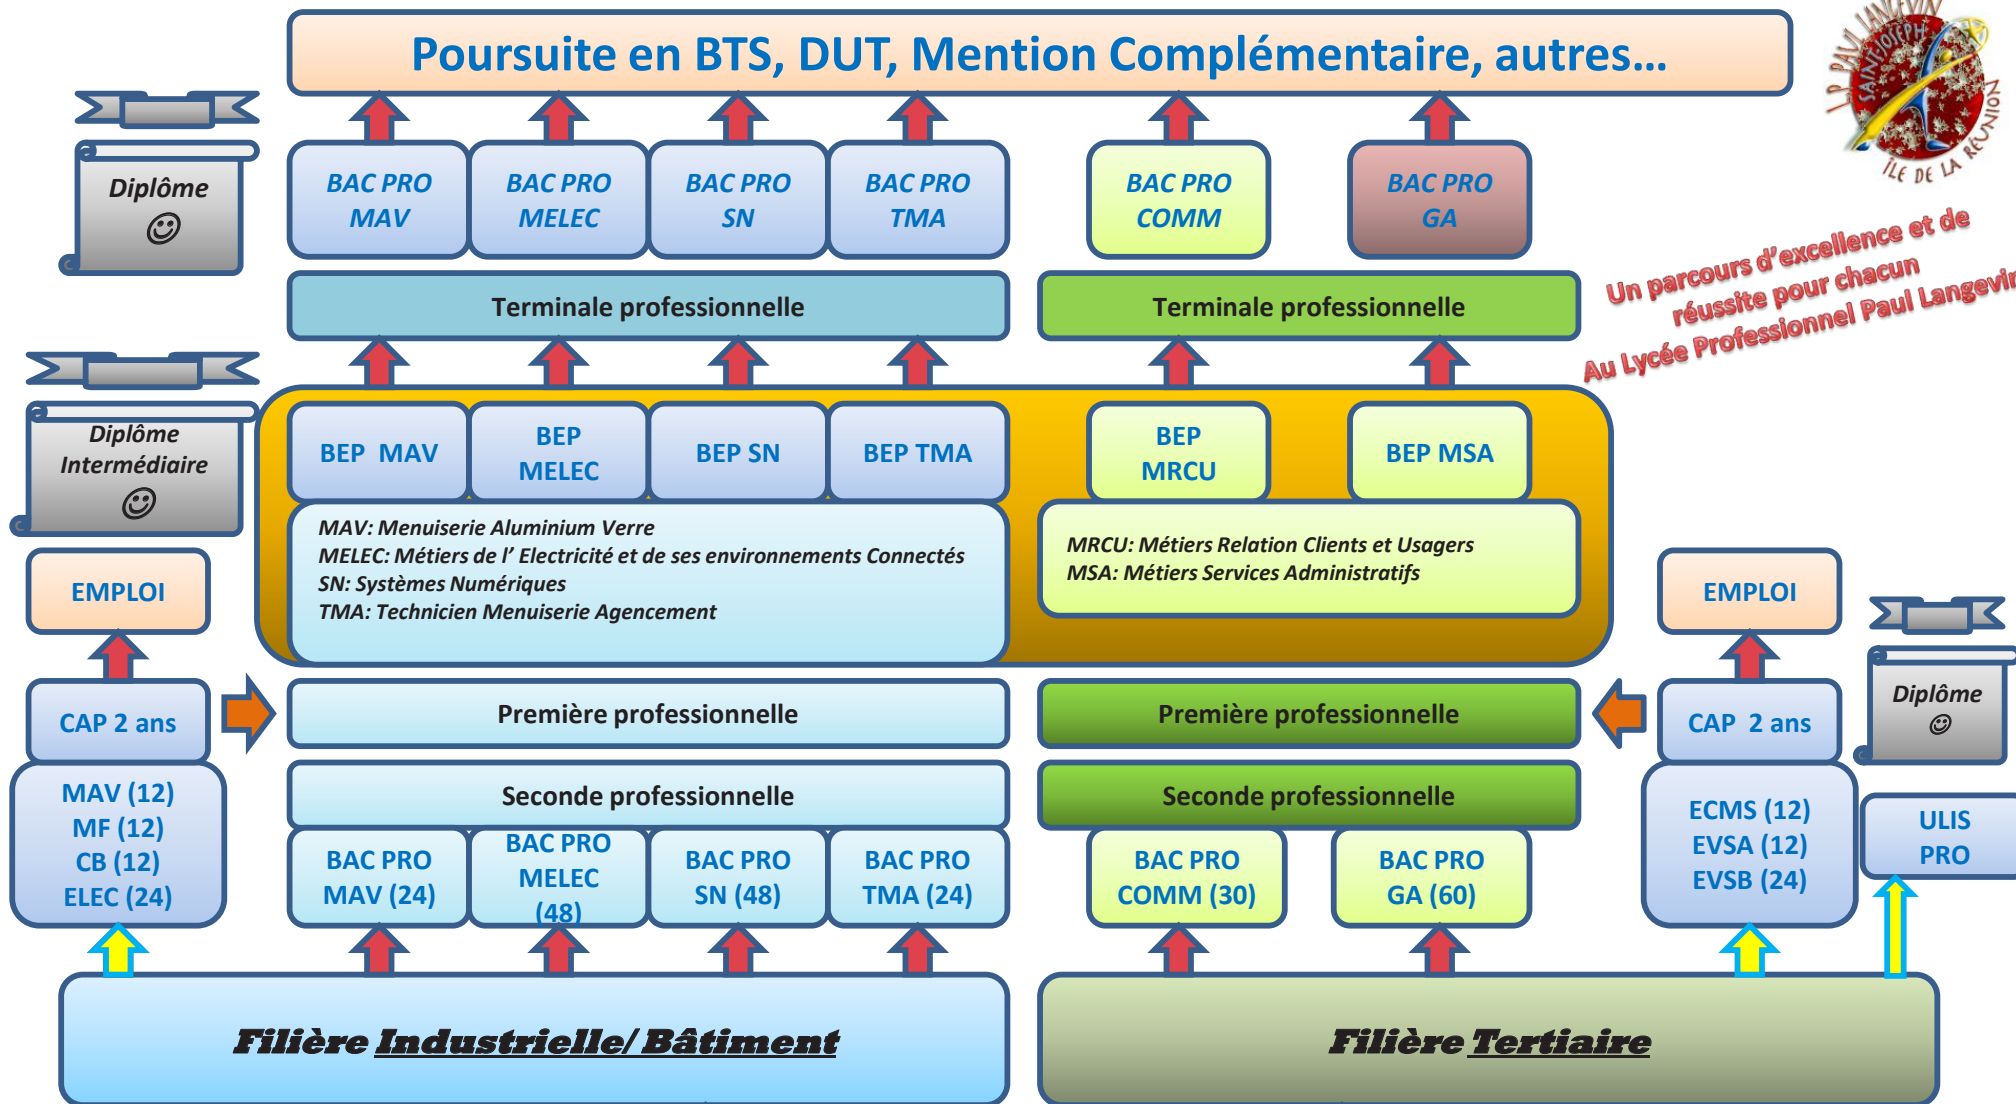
Poursuite en BTS, DUT, Mention Complémentaire, autres…

L.P. PAUL LANGEVIN SAINT-JOSEPH ÎLE DE LA RÉUNION

Diplôme ☺

BAC PRO MAV

BAC PRO MELEC

BAC PRO SN

BAC PRO TMA

BAC PRO COMM

BAC PRO GA

Un parcours d'excellence et de réussite pour chacun Au Lycée Professionnel Paul Langevin

Terminale professionnelle

Terminale professionnelle

Diplôme Intermédiaire ☺

BEP MAV

BEP MELEC

BEP SN

BEP TMA

BEP MRCU

BEP MSA

MAV: Menuiserie Aluminium Verre
MELEC: Métiers de l' Electricité et de ses environnements Connectés
SN: Systèmes Numériques
TMA: Technicien Menuiserie Agencement

MRCU: Métiers Relation Clients et Usagers
MSA: Métiers Services Administratifs

EMPLOI

EMPLOI

CAP 2 ans

Première professionnelle

Première professionnelle

CAP 2 ans

Diplôme ☺

MAV (12)
MF (12)
CB (12)
ELEC (24)

Seconde professionnelle

Seconde professionnelle

ECMS (12)
EVSA (12)
EVSB (24)

ULIS PRO

BAC PRO MAV (24)

BAC PRO MELEC (48)

BAC PRO SN (48)

BAC PRO TMA (24)

BAC PRO COMM (30)

BAC PRO GA (60)

Filière Industrielle/ Bâtiment

Filière Tertiaire